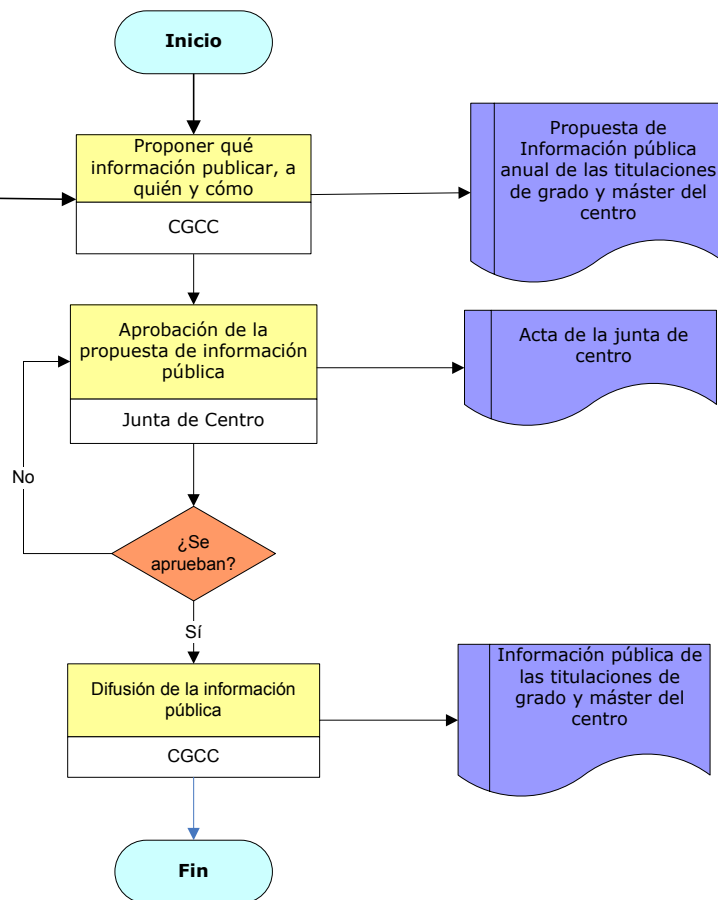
Inicio

Proponer qué información publicar, a quién y cómo

CGCC

Propuesta de Información pública anual de las titulaciones de grado y máster del centro

Aprobación de la propuesta de información pública

Junta de Centro

Acta de la junta de centro

No

¿Se aprueban?

Sí

Difusión de la información pública

CGCC

Información pública de las titulaciones de grado y máster del centro

Fin